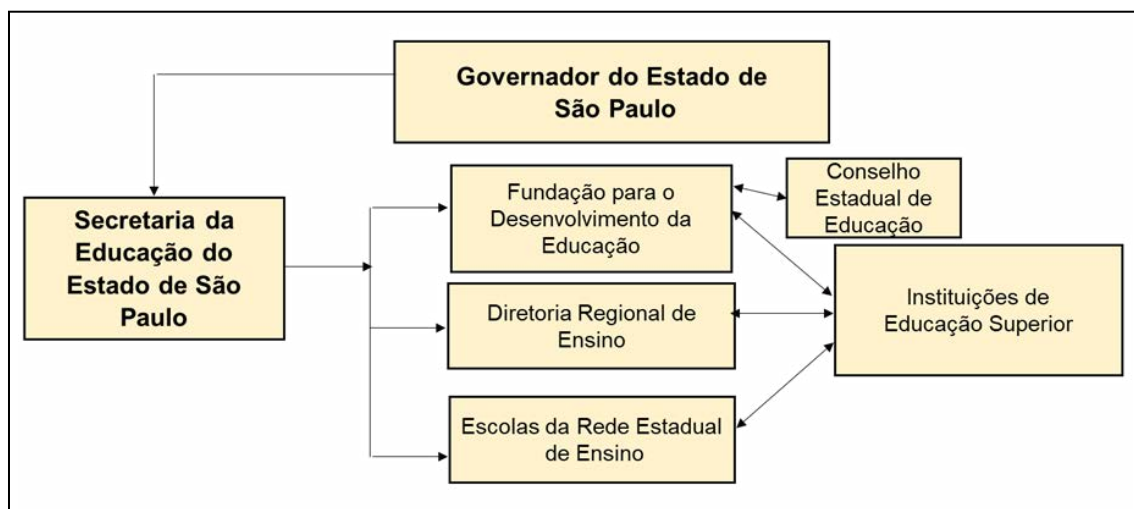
Governador do Estado de São Paulo

Secretaria da Educação do Estado de São Paulo

Fundação para o Desenvolvimento da Educação

Conselho Estadual de Educação

Diretoria Regional de Ensino

Instituições de Educação Superior

Escolas da Rede Estadual de Ensino